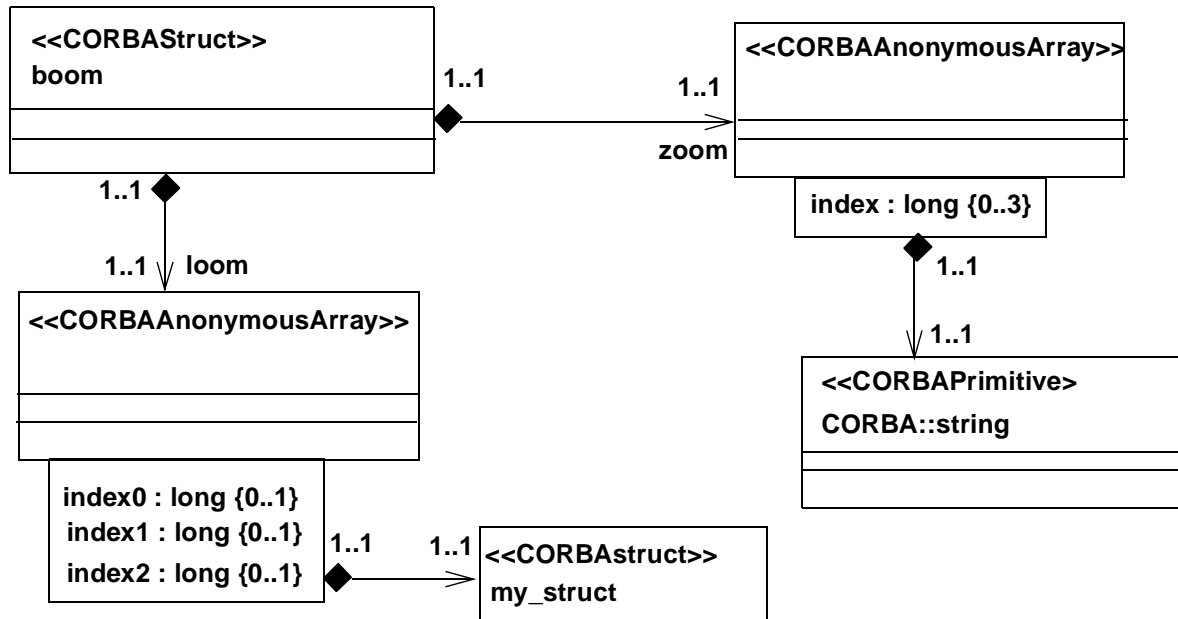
<<CORBAStruct>>
boom

1..1

1..1

<<CORBAAnonymousArray>>

zoom

1..1

index : long {0..3}

1..1

1..1 loom

1..1

<<CORBAAnonymousArray>>

<<CORBAPrimitive>
CORBA::string

index0 : long {0..1}
index1 : long {0..1}
index2 : long {0..1}

1..1

1..1

<<CORBAstruct>>
my_struct